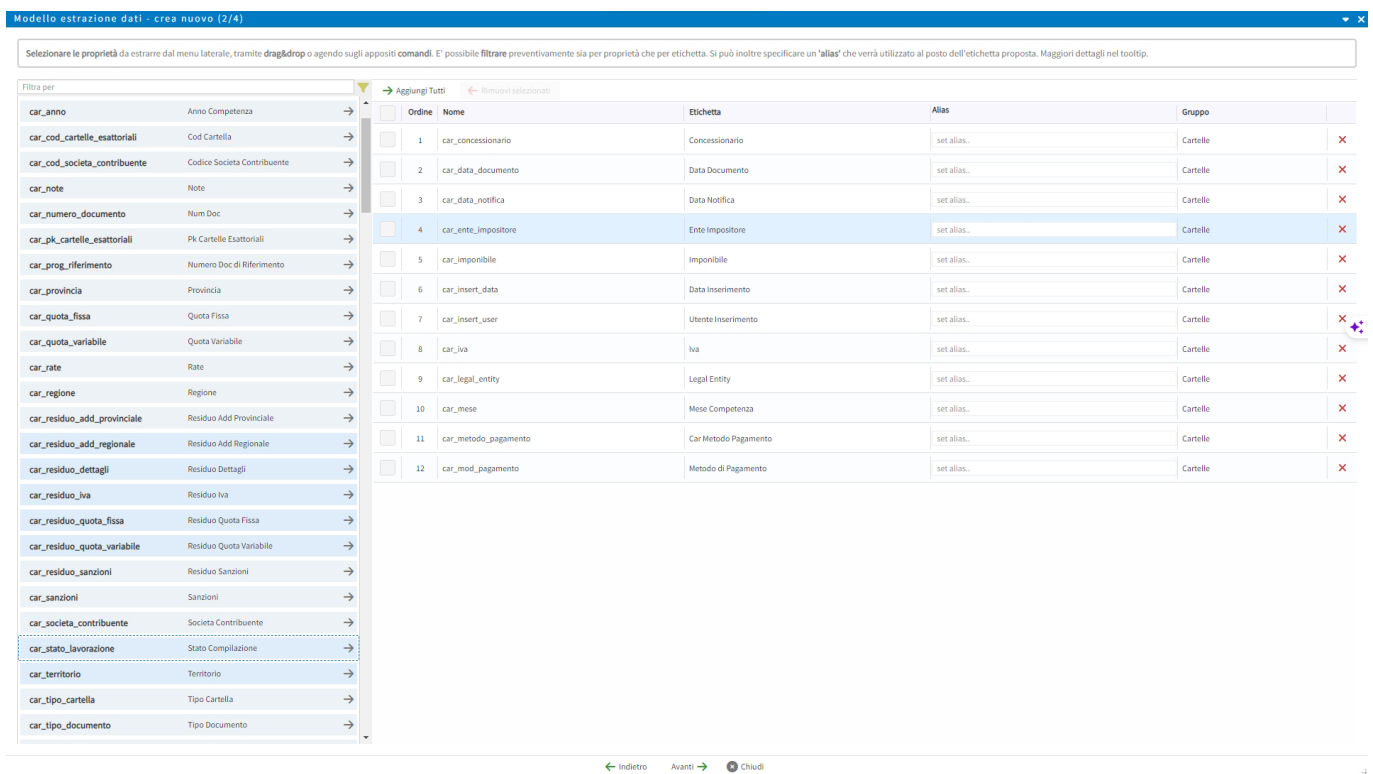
Modello estrazione dati - crea nuovo (2/4)

Selezionare le proprietà da estrarre dal menu laterale, tramite drag&drop o agendo sugli appositi comandi. E' possibile filtrare preventivamente sia per proprietà che per etichetta. Si può inoltre specificare un 'alias' che verrà utilizzato al posto dell'etichetta proposta. Maggiori dettagli nel tooltip.

Filtra per

car_anno Anno Competenza
car_cod_cartelle_esattoriali Cod Cartella
car_cod_societa_contribuente Codice Societa Contribuente
car_note Note
car_numero_documento Num Doc
car_pk_cartelle_esattoriali Pk Cartelle Esattoriali
car_prog_riferimento Numero Doc di Riferimento
car_provincia Provincia
car_quota_fissa Quota Fissa
car_quota_variabile Quota Variabile
car_rate Rate
car_regione Regione
car_residuo_add_provinciale Residuo Add Provinciale
car_residuo_add_regionale Residuo Add Regionale
car_residuo_dettagli Residuo Dettagli
car_residuo_iva Residuo Iva
car_residuo_quota_fissa Residuo Quota Fissa
car_residuo_quota_variabile Residuo Quota Variabile
car_residuo_sanzioni Residuo Sanzioni
car_sanzioni Sanzioni
car_societa_contribuente Societa Contribuente
car_stato_lavorazione Stato Compilazione
car_territorio Territorio
car_tipo_cartella Tipo Cartella
car_tipo_documento Tipo Documento

Aggiungi Tutti Rimuovi selezionati

| | Ordine | Nome | Etichetta | Alias | Gruppo | |
|---|---|---|---|---|---|---|
| | 1 | car_concessionario | Concessionario | set alias.. | Cartelle | ✕ |
| | 2 | car_data_documento | Data Documento | set alias.. | Cartelle | ✕ |
| | 3 | car_data_notifica | Data Notifica | set alias.. | Cartelle | ✕ |
| | 4 | car_ente_impositore | Ente Impositore | set alias.. | Cartelle | ✕ |
| | 5 | car_imponibile | Imponibile | set alias.. | Cartelle | ✕ |
| | 6 | car_insert_data | Data Inserimento | set alias.. | Cartelle | ✕ |
| | 7 | car_insert_user | Utente Inserimento | set alias.. | Cartelle | ✕ |
| | 8 | car_iva | Iva | set alias.. | Cartelle | ✕ |
| | 9 | car_legal_entity | Legal Entity | set alias.. | Cartelle | ✕ |
| | 10 | car_mese | Mese Competenza | set alias.. | Cartelle | ✕ |
| | 11 | car_metodo_pagamento | Car Metodo Pagamento | set alias.. | Cartelle | ✕ |
| | 12 | car_mod_pagamento | Metodo di Pagamento | set alias.. | Cartelle | ✕ |

Indietro Avanti Chiudi